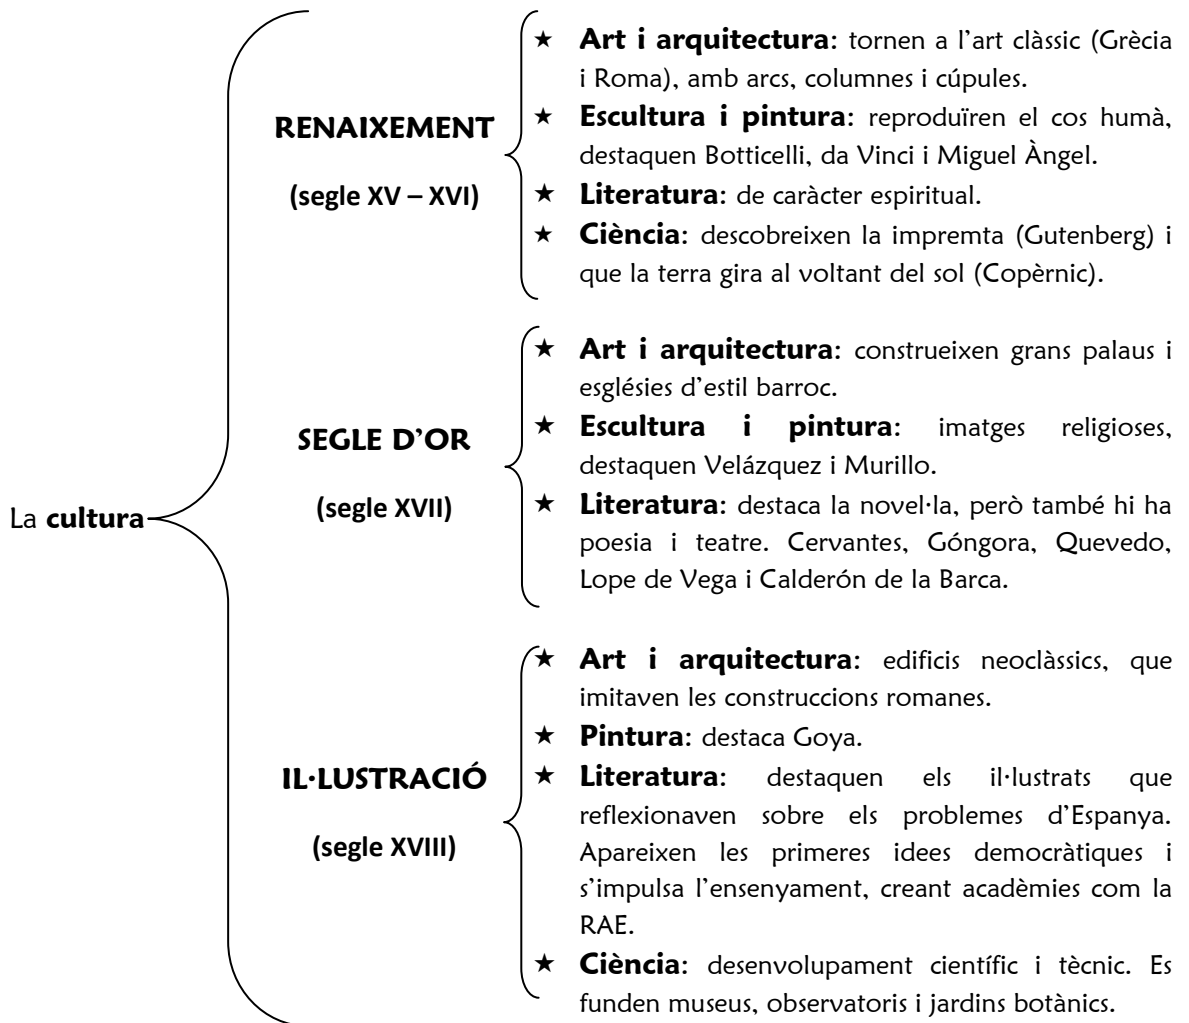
La **cultura**

**RENAIXEMENT**

**(segle XV – XVI)**

★ **Art i arquitectura**: tornen a l'art clàssic (Grècia i Roma), amb arcs, columnes i cúpules.
★ **Escultura i pintura**: reproduïren el cos humà, destaquen Botticelli, da Vinci i Miguel Àngel.
★ **Literatura**: de caràcter espiritual.
★ **Ciència**: descobreixen la impremta (Gutenberg) i que la terra gira al voltant del sol (Copèrnic).

**SEGLE D'OR**

**(segle XVII)**

★ **Art i arquitectura**: construeixen grans palaus i esglésies d'estil barroc.
★ **Escultura i pintura**: imatges religioses, destaquen Velázquez i Murillo.
★ **Literatura**: destaca la novel·la, però també hi ha poesia i teatre. Cervantes, Góngora, Quevedo, Lope de Vega i Calderón de la Barca.

**IL·LUSTRACIÓ**

**(segle XVIII)**

★ **Art i arquitectura**: edificis neoclàssics, que imitaven les construccions romanes.
★ **Pintura**: destaca Goya.
★ **Literatura**: destaquen els il·lustrats que reflexionaven sobre els problemes d'Espanya. Apareixen les primeres idees democràtiques i s'impulsa l'ensenyament, creant acadèmies com la RAE.
★ **Ciència**: desenvolupament científic i tècnic. Es funden museus, observatoris i jardins botànics.